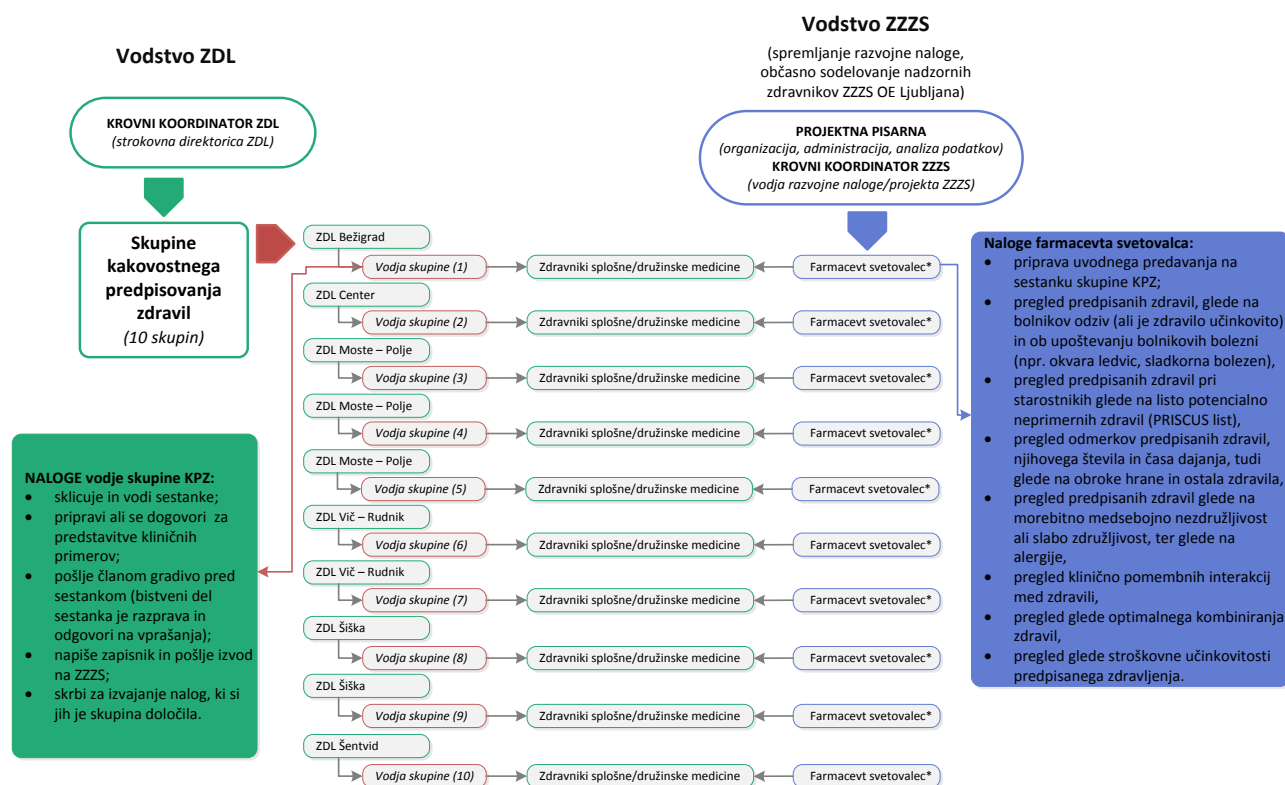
Vodstvo ZDL

KROVNI KOORDINATOR ZDL
*(strokovna direktorica ZDL)*

Skupine kakovostnega predpisovanja zdravil
*(10 skupin)*

Vodstvo ZZZS

(spremljanje razvojne naloge, občasno sodelovanje nadzornih zdravnikov ZZZS OE Ljubljana)

PROJEKTNA PISARNA
*(organizacija, administracija, analiza podatkov)*
KROVNI KOORDINATOR ZZZS
*(vodja razvojne naloge/projekta ZZZS)*

ZDL Bežigrad
Vodja skupine (1) → Zdravniki splošne/družinske medicine ← Farmacevt svetovalec*

ZDL Center
Vodja skupine (2) → Zdravniki splošne/družinske medicine ← Farmacevt svetovalec*

ZDL Moste – Polje
Vodja skupine (3) → Zdravniki splošne/družinske medicine ← Farmacevt svetovalec*

ZDL Moste – Polje
Vodja skupine (4) → Zdravniki splošne/družinske medicine ← Farmacevt svetovalec*

ZDL Moste – Polje
Vodja skupine (5) → Zdravniki splošne/družinske medicine ← Farmacevt svetovalec*

ZDL Vič – Rudnik
Vodja skupine (6) → Zdravniki splošne/družinske medicine ← Farmacevt svetovalec*

ZDL Vič – Rudnik
Vodja skupine (7) → Zdravniki splošne/družinske medicine ← Farmacevt svetovalec*

ZDL Šiška
Vodja skupine (8) → Zdravniki splošne/družinske medicine ← Farmacevt svetovalec*

ZDL Šiška
Vodja skupine (9) → Zdravniki splošne/družinske medicine ← Farmacevt svetovalec*

ZDL Šentvid
Vodja skupine (10) → Zdravniki splošne/družinske medicine ← Farmacevt svetovalec*

NALOGE vodje skupine KPZ:
• sklicuje in vodi sestanke;
• pripravi ali se dogovori za predstavitve kliničnih primerov;
• pošlje članom gradivo pred sestankom (bistveni del sestanka je razprava in odgovori na vprašanja);
• napiše zapisnik in pošlje izvod na ZZZS;
• skrbi za izvajanje nalog, ki si jih je skupina določila.

Naloge farmacevta svetovalca:
• priprava uvodnega predavanja na sestanku skupine KPZ;
• pregled predpisanih zdravil, glede na bolnikov odziv (ali je zdravilo učinkovito) in ob upoštevanju bolnikovih bolezni (npr. okvara ledvic, sladkorna bolezen),
• pregled predpisanih zdravil pri starostnikih glede na listo potencialno neprimernih zdravil (PRISCUS list),
• pregled odmerkov predpisanih zdravil, njihovega števila in časa dajanja, tudi glede na obroke hrane in ostala zdravila,
• pregled predpisanih zdravil glede na morebitno medsebojno nezdružljivost ali slabo združljivost, ter glede na alergije,
• pregled klinično pomembnih interakcij med zdravili,
• pregled glede optimalnega kombiniranja zdravil,
• pregled glede stroškovne učinkovitosti predpisanega zdravljenja.